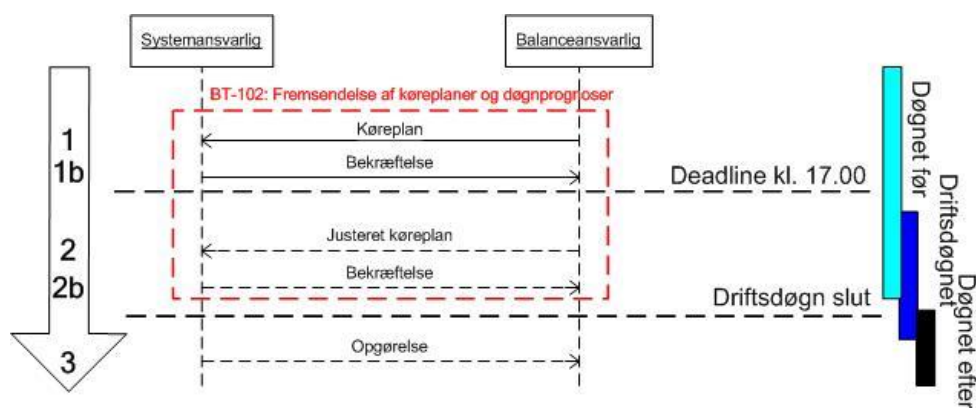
Systemansvarlig

Balanceansvarlig

BT-102: Fremsendelse af køreplaner og døgnprognoser

1

1b

Køreplan

Bekræftelse

Deadline kl. 17.00

2

2b

Justeret køreplan

Bekræftelse

Driftsdøgn slut

3

Opgørelse

Døgnet før

Driftsdøgnet

Døgnet efter